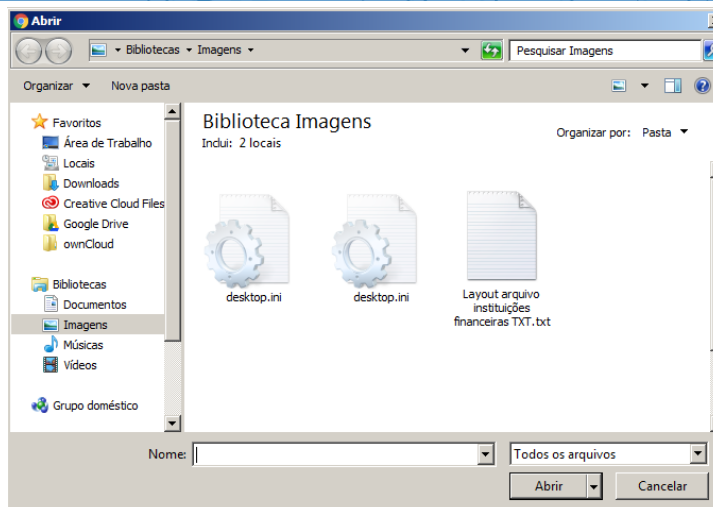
Abrir

▸ Bibliotecas ▸ Imagens ▸

Pesquisar Imagens

Organizar ▾ Nova pasta

Favoritos
Área de Trabalho
Locais
Downloads
Creative Cloud Files
Google Drive
ownCloud

Bibliotecas
Documentos
Imagens
Músicas
Vídeos

Grupo doméstico

Biblioteca Imagens
Inclui: 2 locais

Organizar por: Pasta ▾

desktop.ini
desktop.ini
Layout arquivo instituições financeiras TXT.txt

Nome:
Todos os arquivos
Abrir
Cancelar